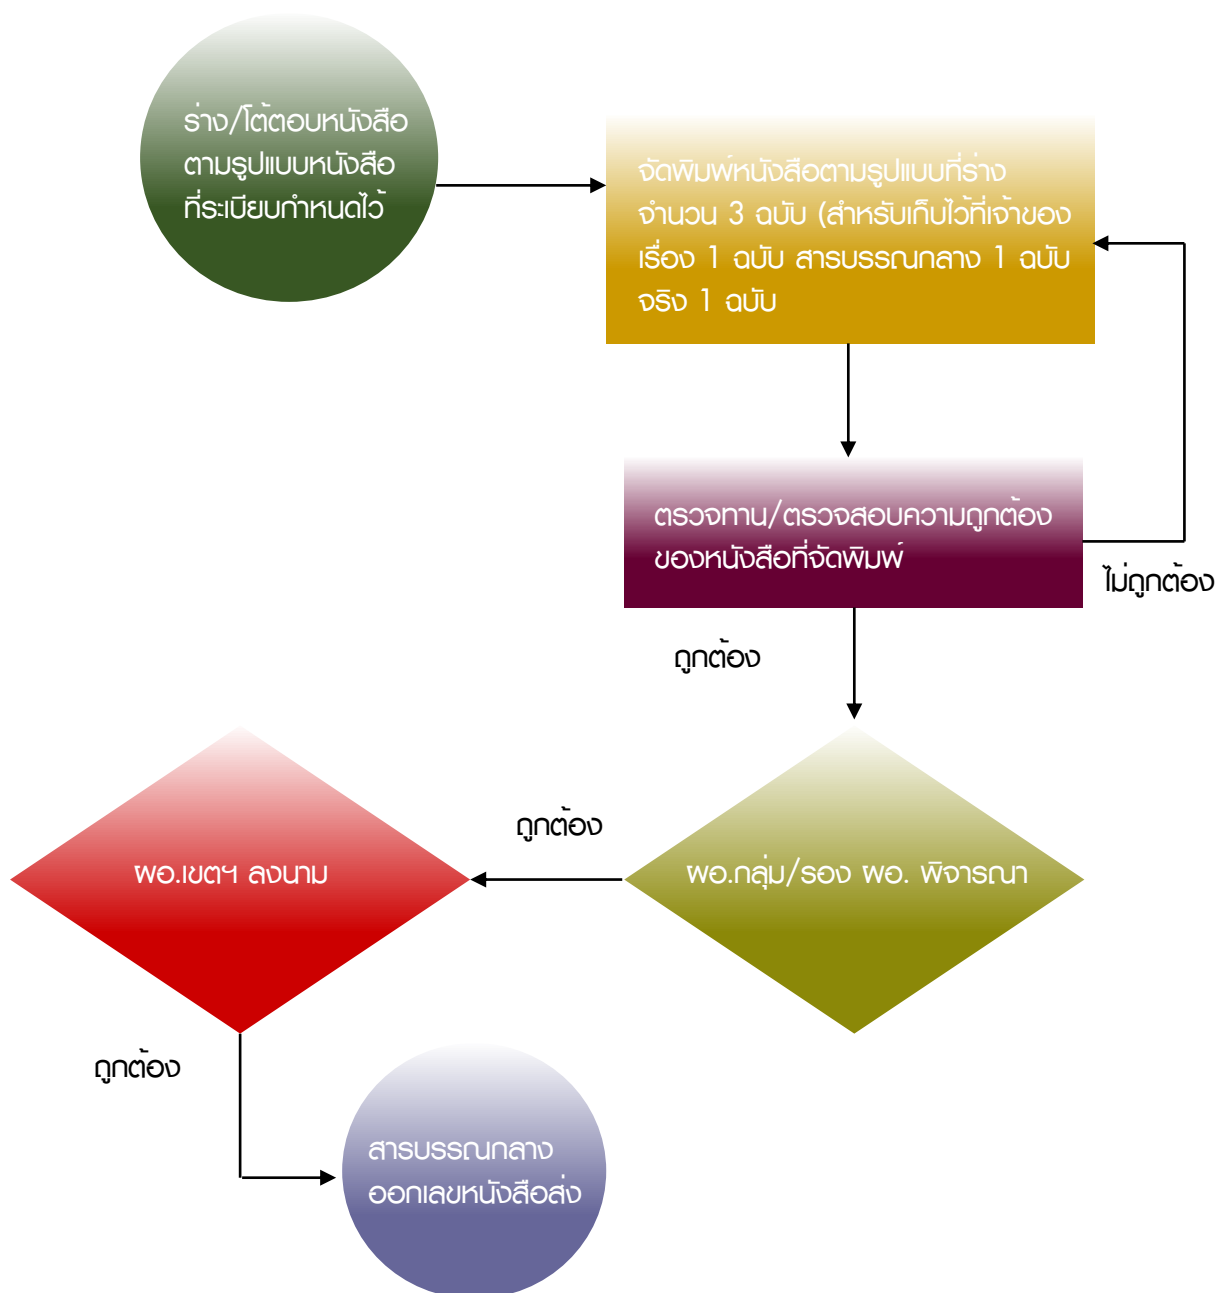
ร่าง/โต้ตอบหนังสือตามรูปแบบหนังสือที่ระเบียบกำหนดไว้

จัดพิมพ์หนังสือตามรูปแบบที่ร่าง จำนวน 3 ฉบับ (สำหรับเก็บไว้ที่เจ้าของเรื่อง 1 ฉบับ สารบรรณกลาง 1 ฉบับ จริง 1 ฉบับ

ตรวจทาน/ตรวจสอบความถูกต้องของหนังสือที่จัดพิมพ์

ไม่ถูกต้อง

ถูกต้อง

ถูกต้อง

ผอ.เขตฯ ลงนาม

ผอ.กลุ่ม/รอง ผอ. พิจารณา

ถูกต้อง

สารบรรณกลาง ออกเลขหนังสือส่ง